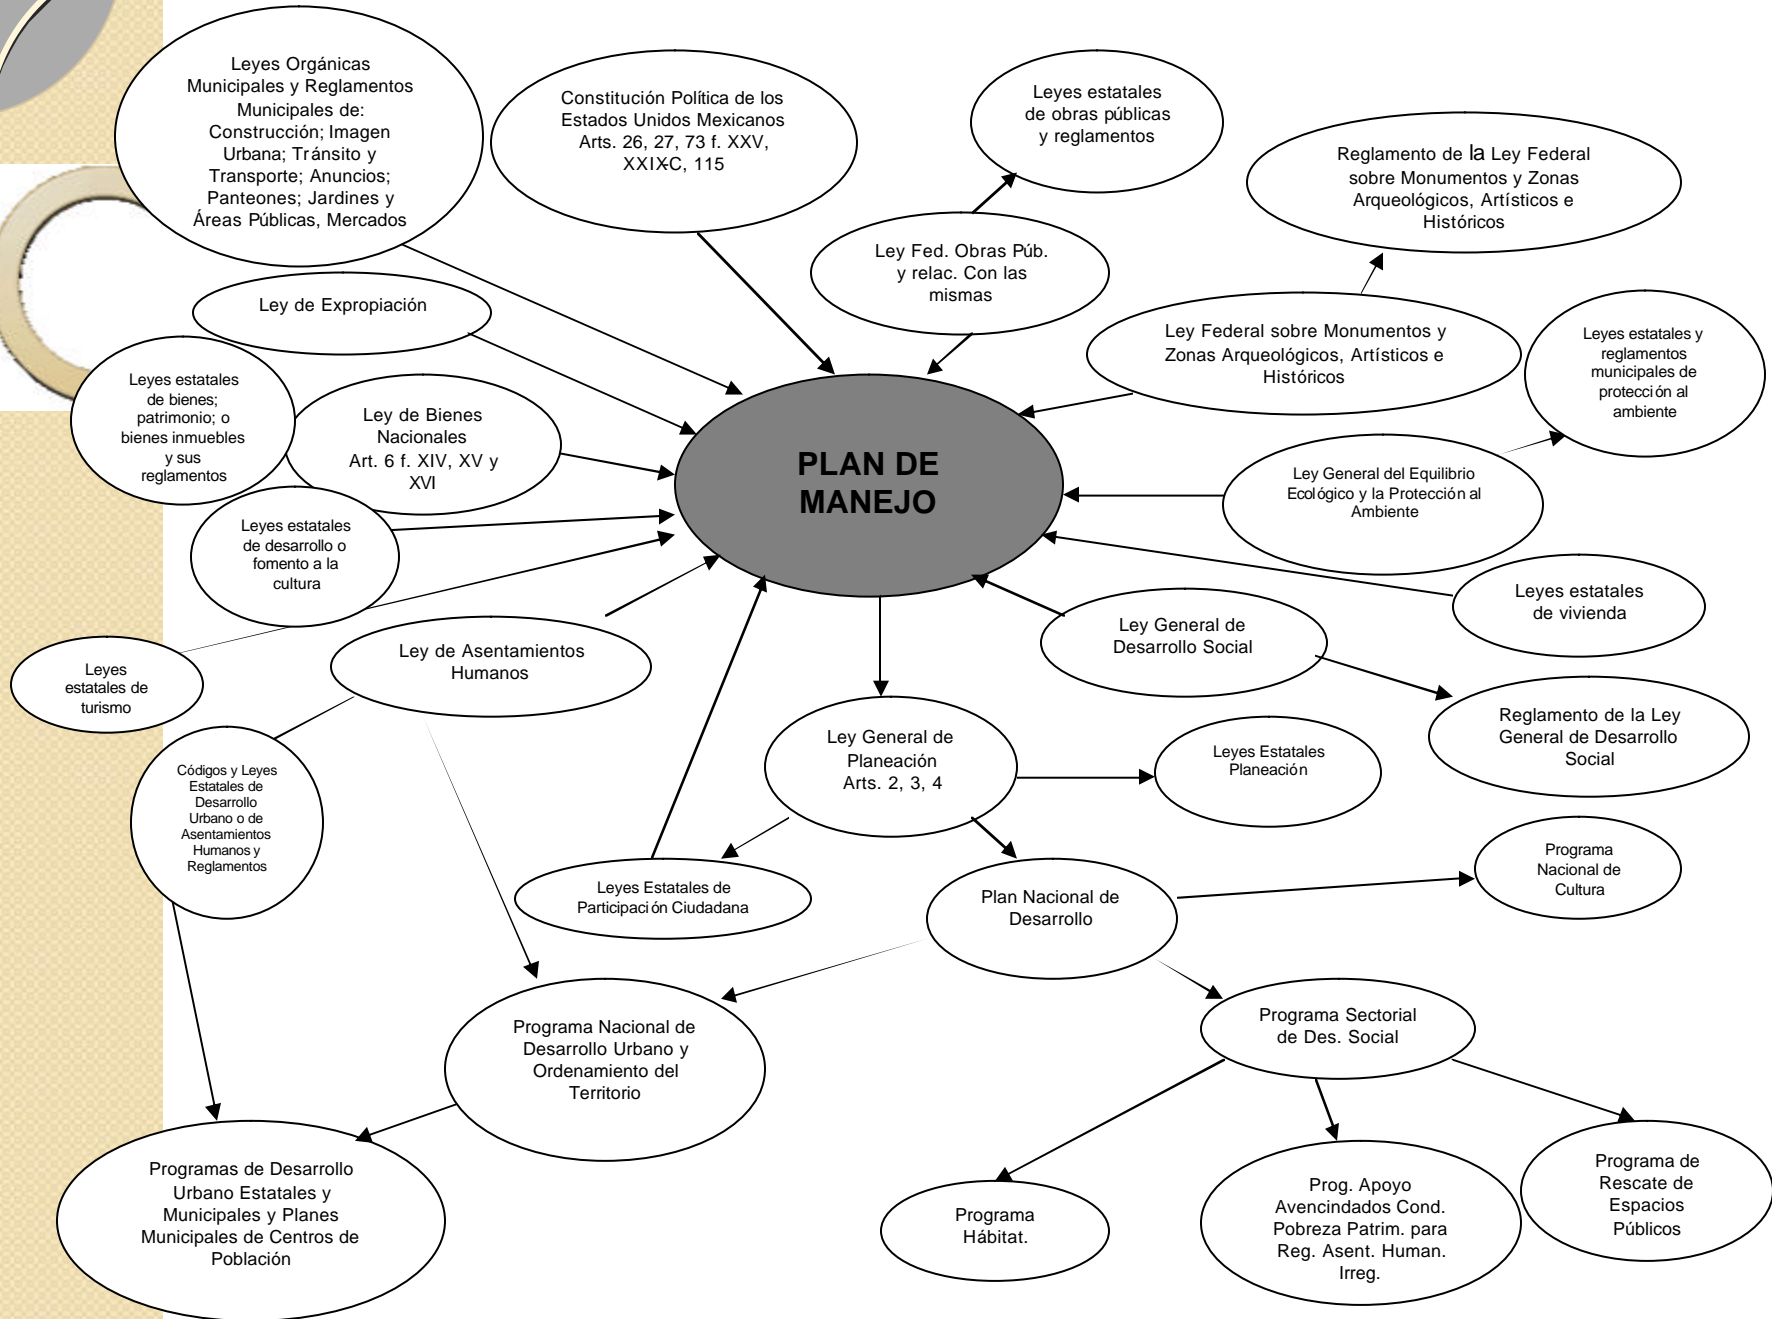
Leyes Orgánicas Municipales y Reglamentos Municipales de: Construcción; Imagen Urbana; Tránsito y Transporte; Anuncios; Panteones; Jardines y Áreas Públicas, Mercados

Constitución Política de los Estados Unidos Mexicanos Arts. 26, 27, 73 f. XXV, XXIX-C, 115

Leyes estatales de obras públicas y reglamentos

Reglamento de la Ley Federal sobre Monumentos y Zonas Arqueológicos, Artísticos e Históricos

Ley Fed. Obras Púb. y relac. Con las mismas

Ley de Expropiación

Ley Federal sobre Monumentos y Zonas Arqueológicos, Artísticos e Históricos

Leyes estatales y reglamentos municipales de protección al ambiente

Leyes estatales de bienes; patrimonio; o bienes inmuebles y sus reglamentos

Ley de Bienes Nacionales Art. 6 f. XIV, XV y XVI

PLAN DE MANEJO

Ley General del Equilibrio Ecológico y la Protección al Ambiente

Leyes estatales de desarrollo o fomento a la cultura

Leyes estatales de vivienda

Ley General de Desarrollo Social

Leyes estatales de turismo

Ley de Asentamientos Humanos

Reglamento de la Ley General de Desarrollo Social

Ley General de Planeación Arts. 2, 3, 4

Leyes Estatales Planeación

Códigos y Leyes Estatales de Desarrollo Urbano o de Asentamientos Humanos y Reglamentos

Programa Nacional de Cultura

Leyes Estatales de Participación Ciudadana

Plan Nacional de Desarrollo

Programa Sectorial de Des. Social

Programa Nacional de Desarrollo Urbano y Ordenamiento del Territorio

Programa de Rescate de Espacios Públicos

Programas de Desarrollo Urbano Estatales y Municipales y Planes Municipales de Centros de Población

Programa Hábitat.

Prog. Apoyo Avencindados Cond. Pobreza Patrim. para Reg. Asent. Human. Irreg.